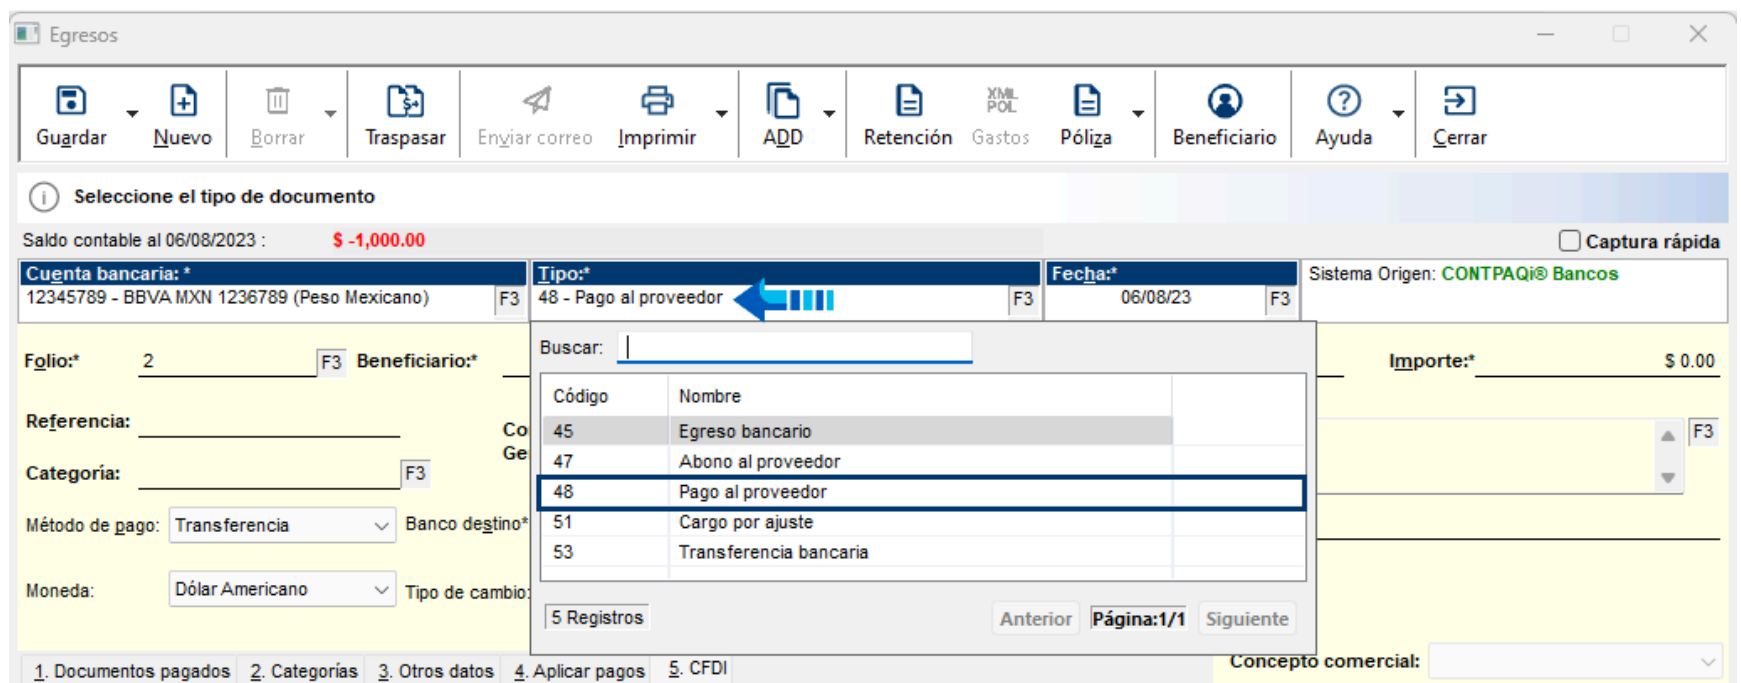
Egresos

Guardar | Nuevo | Borrar | Traspasar | Enviar correo | Imprimir | ADD | Retención | XML POL Gastos | Póliza | Beneficiario | Ayuda | Cerrar

Seleccione el tipo de documento

Saldo contable al 06/08/2023 : $ -1,000.00

Captura rápida

Cuenta bancaria: *
12345789 - BBVA MXN 1236789 (Peso Mexicano) F3

Tipo:*
48 - Pago al proveedor F3

Fecha:*
06/08/23 F3

Sistema Origen: CONTPAQi® Bancos

Folio:* 2 F3 Beneficiario:*

Importe:* $ 0.00

Referencia:

Co
Ge

F3

Categoría: F3

Método de pago: Transferencia

Banco destino*

Moneda: Dólar Americano

Tipo de cambio:

Buscar:

| Código | Nombre |
|---|---|
| 45 | Egreso bancario |
| 47 | Abono al proveedor |
| 48 | Pago al proveedor |
| 51 | Cargo por ajuste |
| 53 | Transferencia bancaria |

5 Registros

Anterior Página:1/1 Siguiente

1. Documentos pagados | 2. Categorías | 3. Otros datos | 4. Aplicar pagos | 5. CFDI

Concepto comercial: